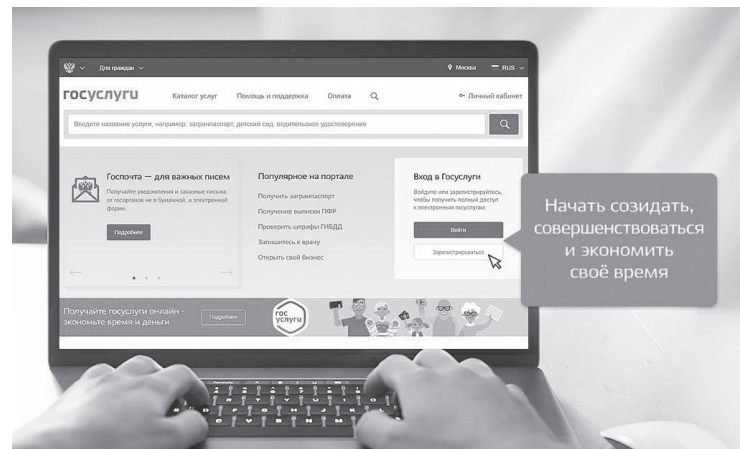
Для граждан

Москва RUS

госуслуги

Каталог услуг Помощь и поддержка Оплата

Личный кабинет

Введите название услуги, например: загранпаспорт, детский сад, водительское удостоверение

Госпочта — для важных писем

Получайте уведомления и заказные письма от госорганов не в бумажной, а электронной форме

Подробнее

Популярное на портале

Получить загранпаспорт

Получение выписки ПФР

Проверить штрафы ГИБДД

Записаться к врачу

Открыть свой бизнес

Вход в Госуслуги

Войдите или зарегистрируйтесь, чтобы получить полный доступ к электронным госуслугам

Войти

Зарегистрироваться

Начать созидать, совершенствоваться и экономить своё время

Получайте госуслуги онлайн - экономьте время и деньги

Подробнее

гос услуги